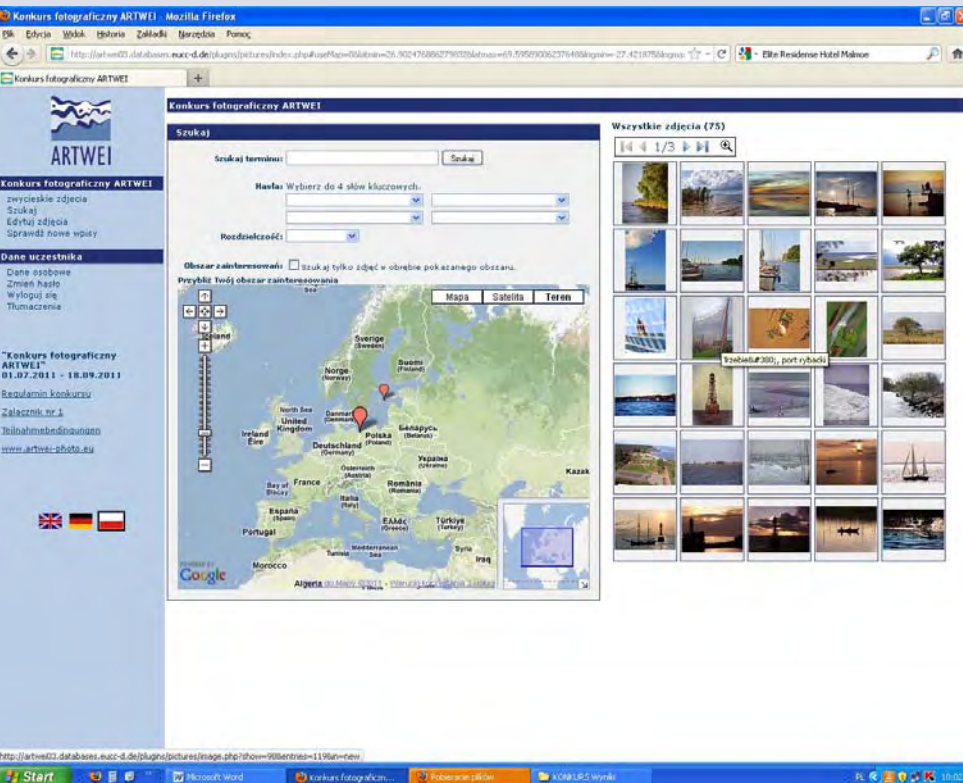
Konkurs fotograficzny ARTWEI - Mozilla Firefox

Plik Edycja Widok Historia Zakładki Narzędzia Pomoc

http://artwei03.databases.eucc-d.de/plugins/pictures/index.php#oseMap=0&latmin=26.902476866279&latmax=69.5958900623764&lngmin=-27.421875&lngmax

Elite Residense Hotel Malmoe

Konkurs fotograficzny ARTWEI

ARTWEI

Konkurs fotograficzny ARTWEI
zwycieskie zdjecia
Szukaj
Edytuj zdjęcia
Sprawdź nowe wpisy

Dane uczestnika
Dane osobowe
Zmień hasło
Wyloguj się
Tłumaczenie

"Konkurs fotograficzny ARTWEI"
01.07.2011 - 18.09.2011

Regulamin konkursu
Załącznik nr 1
Teilnahmebedingungen
www.artwei-photo.eu

Konkurs fotograficzny ARTWEI

Szukaj

Szukaj terminu: Szukaj

Hasła: Wybierz do 4 słów kluczowych.

Rozdzielczość:

Obszar zainteresowań: Szukaj tylko zdjęć w obrębie pokazanego obszaru.

Przybliż Twój obszar zainteresowania

Mapa Satelita Teren

Sverige (Sweden)
Suomi (Finland)
Norge (Norway)
Iceland
North Sea
United Kingdom
Ireland Éire
Denmark
Deutschland (Germany)
Polska (Poland)
Беларусь (Belarus)
Україна (Ukraine)
Österreich (Austria)
Bay of Biscay
France
România (Romania)
Italia (Italy)
España (Spain)
Portugal
Ελλάς (Greece)
Türkiye (Turkey)
Mediterranean Sea
Tunisia
Syria
Iraq
Morocco
Algeria
Kazak
Google
Algeria ©2011 Dane Mapy ©2011 - Warunki korzystania z usługi

Wszystkie zdjęcia (75)

1/3

Trzebie&#380;, port rybacki

http://artwei03.databases.eucc-d.de/plugins/pictures/image.php?show=90&entries=119&n=new

Start
Microsoft Word
Konkurs fotograficzn...
Pobieranie plików
KONKURS Wyniki
PL
10:02